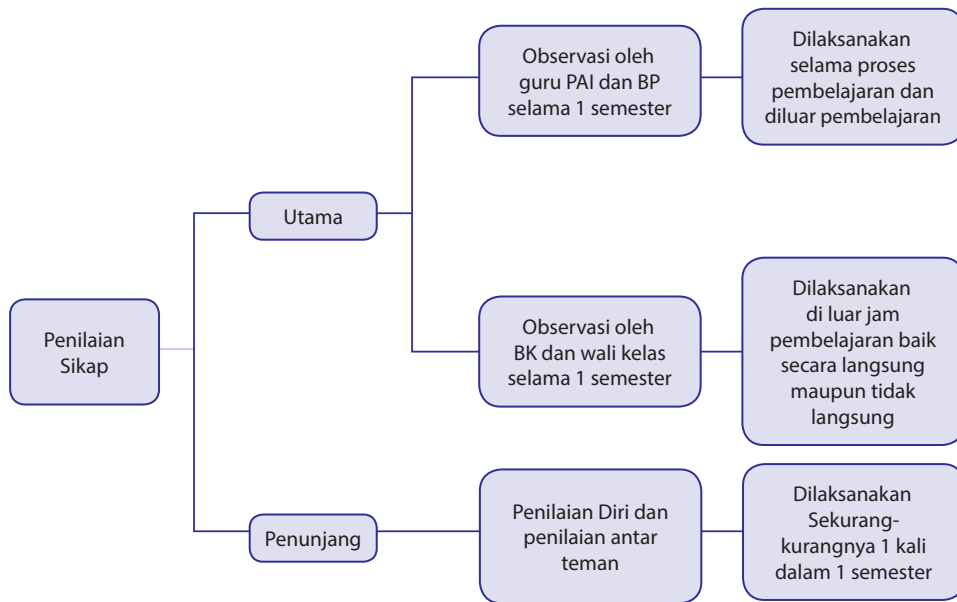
Penilaian Sikap

Utama

Observasi oleh guru PAI dan BP selama 1 semester

Dilaksanakan selama proses pembelajaran dan diluar pembelajaran

Observasi oleh BK dan wali kelas selama 1 semester

Dilaksanakan di luar jam pembelajaran baik secara langsung maupun tidak langsung

Penunjang

Penilaian Diri dan penilaian antar teman

Dilaksanakan Sekurang-kurangnya 1 kali dalam 1 semester